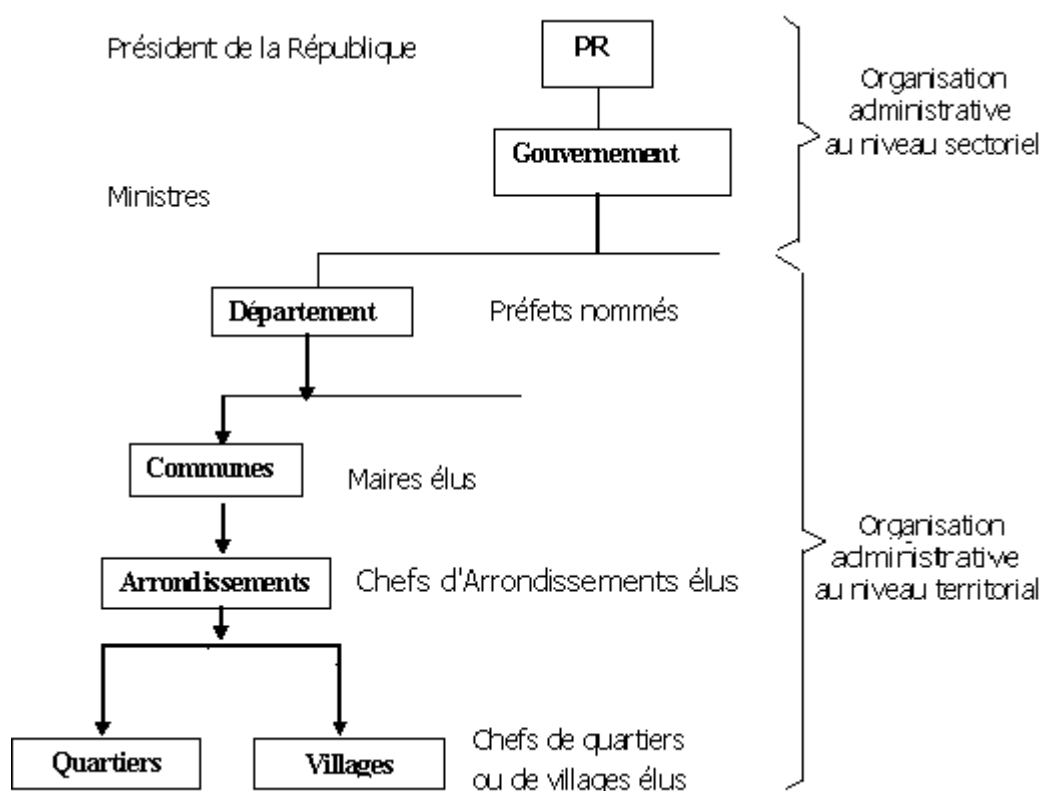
Président de la République

PR

Organisation administrative au niveau sectoriel

Gouvernement

Ministres

Département

Préfets nommés

Communes

Maires élus

Organisation administrative au niveau territorial

Arrondissements

Chefs d'Arrondissements élus

Quartiers

Villages

Chefs de quartiers ou de villages élus